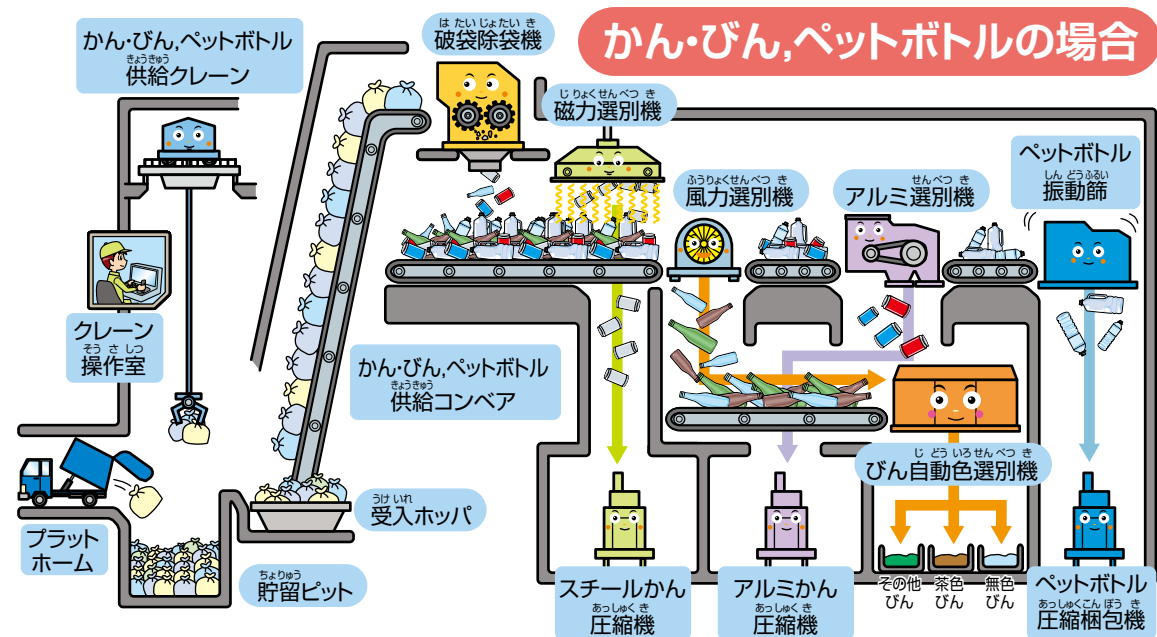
かん・びん,ペットボトルの場合

かん・びん,ペットボトル
きょうきゅう
供給クレーン

は たい じょたい き
破袋除袋機

じ りょく せん べつ き
磁力選別機

ふう りょく せん べつ き
風力選別機

せん べつ き
アルミ選別機

ペットボトル
しん どう ふるい
振動篩

クレーン
そう さ しつ
操作室

かん・びん,ペットボトル
きょうきゅう
供給コンベア

じ どう いろ せん べつ き
びん自動色選別機

うけ いれ
受入ホッパ

プラット
ホーム

ちょりゅう
貯留ピット

スチールかん
あっしゅく き
圧縮機

アルミかん
あっしゅく き
圧縮機

その他
びん

茶色
びん

無色
びん

ペットボトル
あっしゅくこん ぽう き
圧縮梱包機